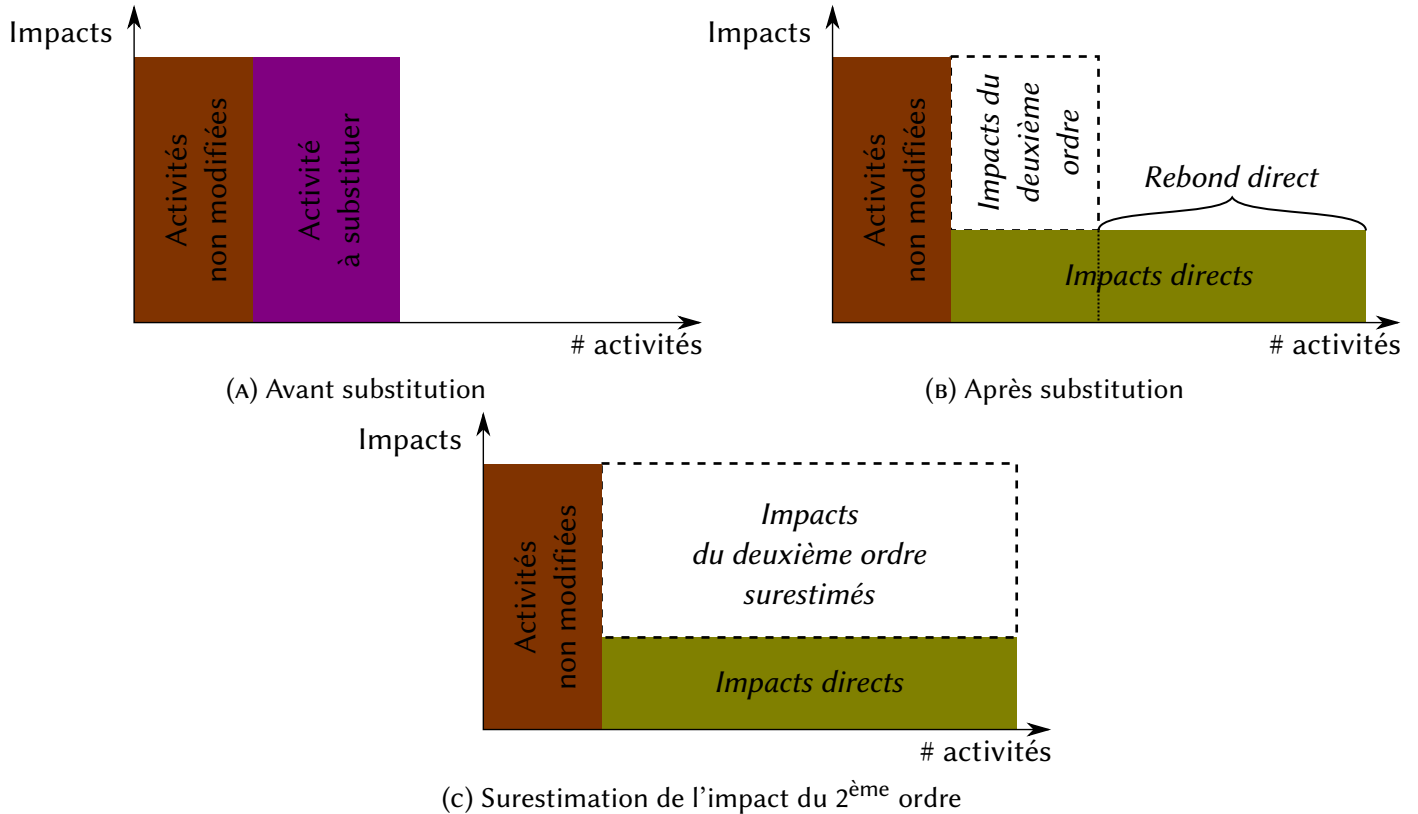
Impacts

Activités non modifiées

Activité à substituer

# activités

(A) Avant substitution

Impacts

Activités non modifiées

Impacts du deuxième ordre

Rebond direct

Impacts directs

# activités

(B) Après substitution

Impacts

Activités non modifiées

Impacts du deuxième ordre surestimés

Impacts directs

# activités

(C) Surestimation de l'impact du 2$^{ème}$ ordre